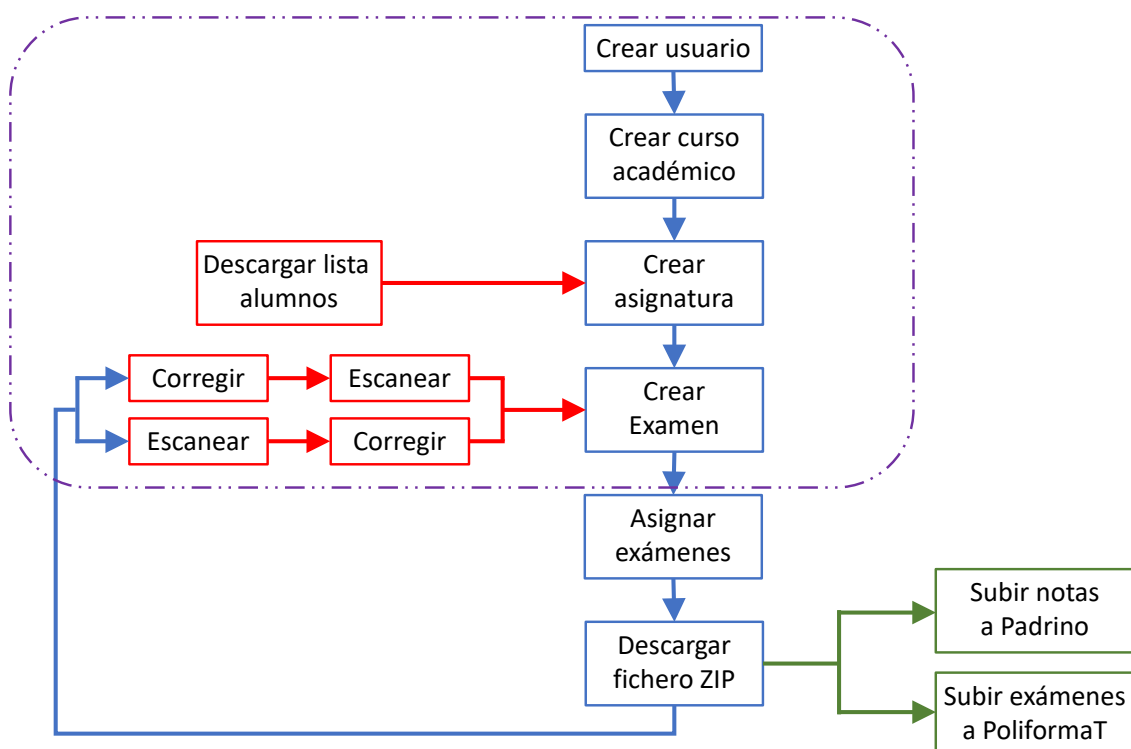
Crear usuario

Crear curso académico

Descargar lista alumnos

Crear asignatura

Corregir

Escanear

Escanear

Corregir

Crear Examen

Asignar exámenes

Descargar fichero ZIP

Subir notas a Padrino

Subir exámenes a PoliformaT